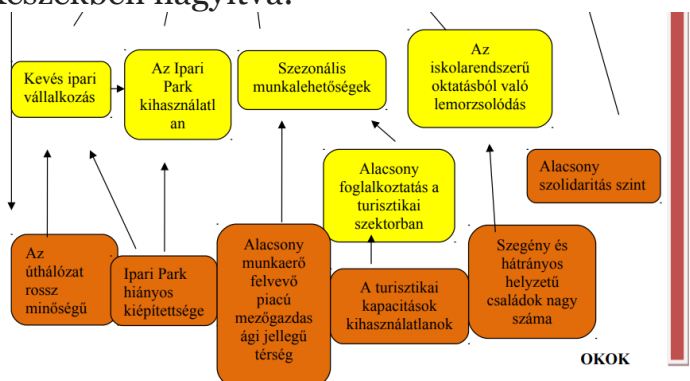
részekben nagyítva.

Kevés ipari vállalkozás

Az Ipari Park kihasználatlan

Szezonális munkalehetőségek

Az iskolarendszerű oktatásból való lemorzsolódás

Alacsony foglalkoztatás a turisztikai szektorban

Alacsony szolidaritás szint

Az úthálózat rossz minőségű

Ipari Park hiányos kiépítettsége

Alacsony munkaerő felvevő piacú mezőgazdasági jellegű térség

A turisztikai kapacitások kihasználatlanok

Szegény és hátrányos helyzetű családok nagy száma

OKOK